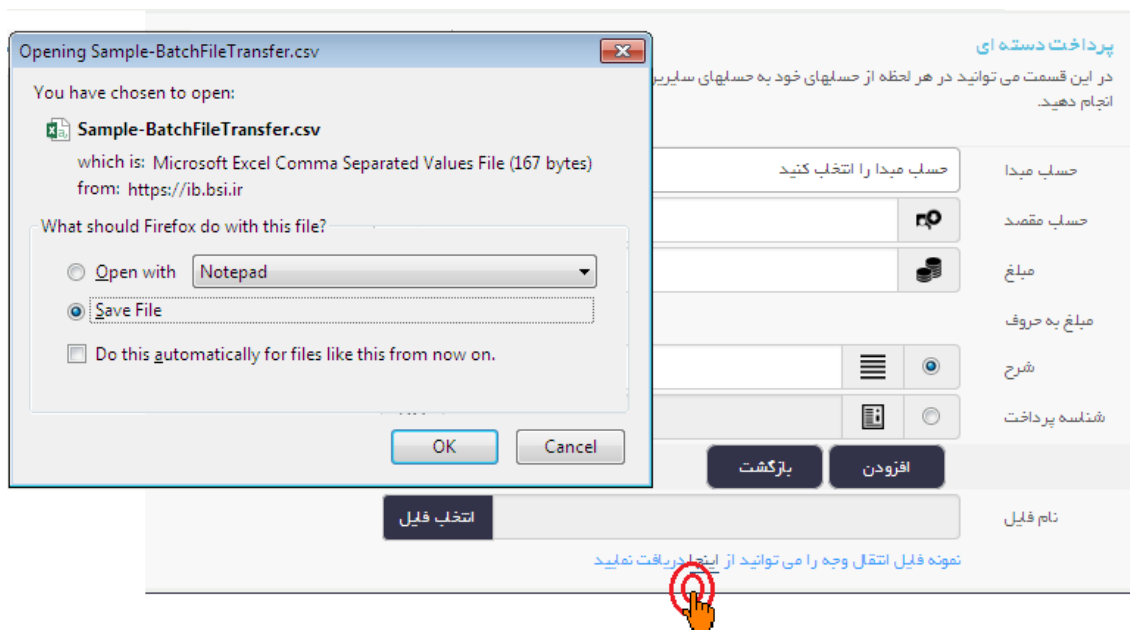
Opening Sample-BatchFileTransfer.csv

You have chosen to open:

Sample-BatchFileTransfer.csv

which is: Microsoft Excel Comma Separated Values File (167 bytes)
from: https://ib.bsi.ir

What should Firefox do with this file?

Open with Notepad

Save File

Do this automatically for files like this from now on.

OK Cancel

پرداخت دسته ای

در این قسمت می توانید در هر لحظه از حسابهای خود به حسابهای سایر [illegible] انجام دهید.

حساب مبدا
حساب مبدا را انتخاب کنید

حساب مقصد

مبلغ

مبلغ به حروف

شرح

شناسه پرداخت

افزودن
بازگشت

نام فایل
انتخاب فایل

نمونه فایل انتقال وجه را می توانید از اینجا دریافت نمایید